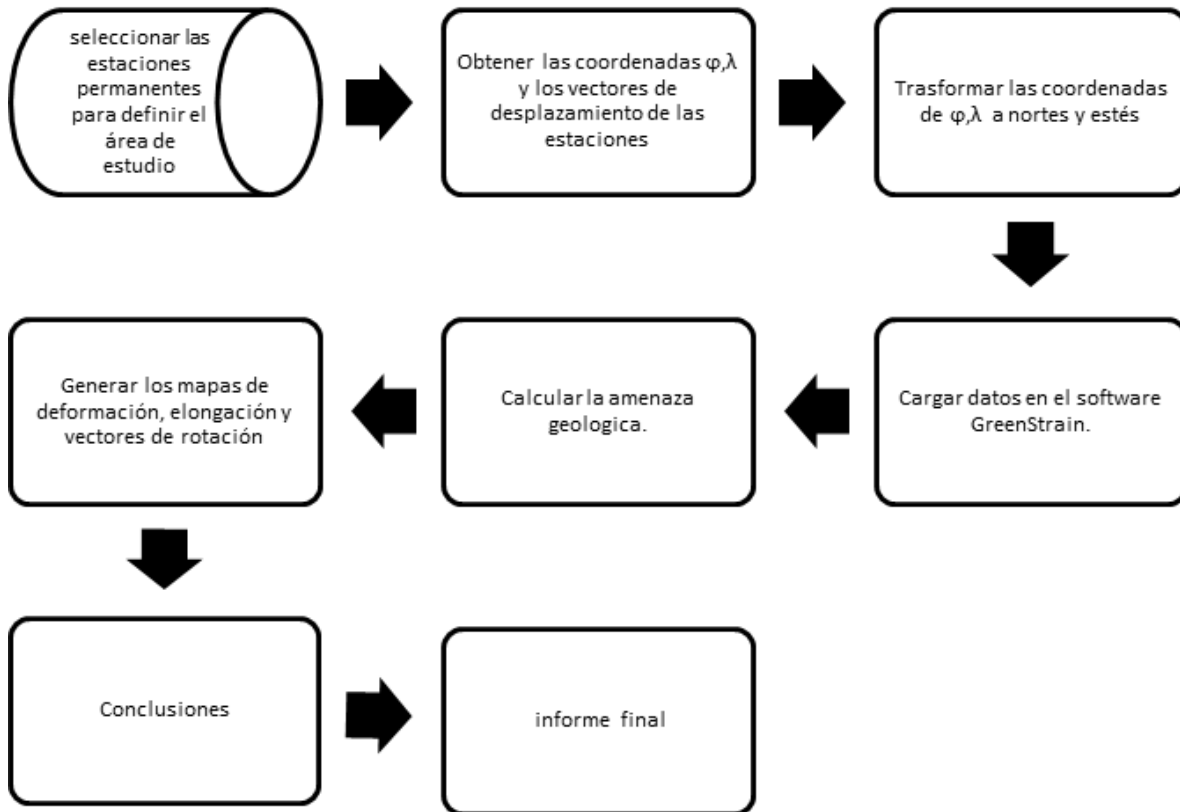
seleccionar las estaciones permanentes para definir el área de estudio

Obtener las coordenadas φ,λ y los vectores de desplazamiento de las estaciones

Trasformar las coordenadas de φ,λ a nortes y estés

Cargar datos en el software GreenStrain.

Calcular la amenaza geologica.

Generar los mapas de deformación, elongación y vectores de rotación

Conclusiones

informe final